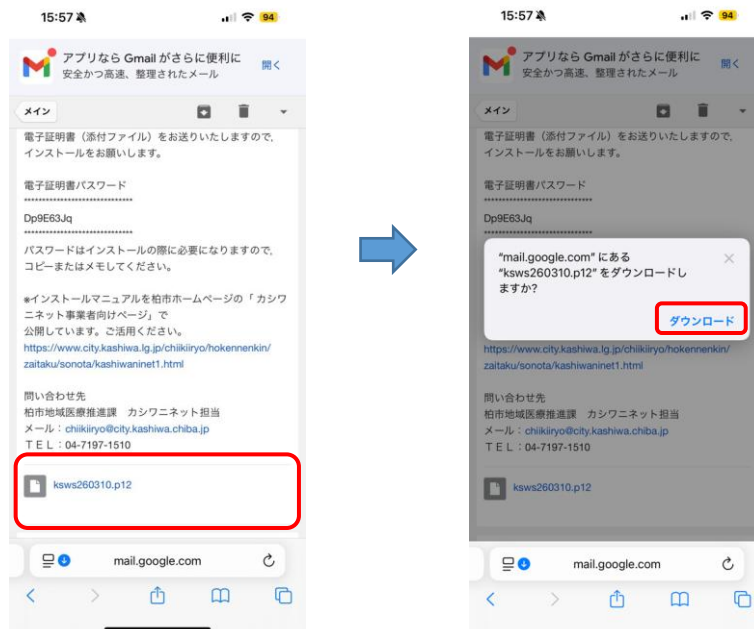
15:57
94

アプリなら Gmail がさらに便利に
安全かつ高速、整理されたメール
開く

メイン

電子証明書（添付ファイル）をお送りいたしますので、インストールをお願いします。

電子証明書パスワード
******************************
Dp9E63Jq
******************************
パスワードはインストールの際に必要になりますので、コピーまたはメモしてください。

※インストールマニュアルを柏市ホームページの「カシワニネット事業者向けページ」で公開しています。ご活用ください。
https://www.city.kashiwa.lg.jp/chiikiiryo/hokennenkin/zaitaku/sonota/kashiwaninet1.html

問い合わせ先
柏市地域医療推進課　カシワニネット担当
メール：chiikiiryo@city.kashiwa.chiba.jp
ＴＥＬ：04-7197-1510

ksws260310.p12

mail.google.com

15:57
94

アプリなら Gmail がさらに便利に
安全かつ高速、整理されたメール
開く

メイン

電子証明書（添付ファイル）をお送りいたしますので、インストールをお願いします。

電子証明書パスワード
******************************
Dp9E63Jq
******************************

"mail.google.com" にある "ksws260310.p12" をダウンロードしますか?
ダウンロード

https://www.city.kashiwa.lg.jp/chiikiiryo/hokennenkin/zaitaku/sonota/kashiwaninet1.html

問い合わせ先
柏市地域医療推進課　カシワニネット担当
メール：chiikiiryo@city.kashiwa.chiba.jp
ＴＥＬ：04-7197-1510

ksws260310.p12

mail.google.com